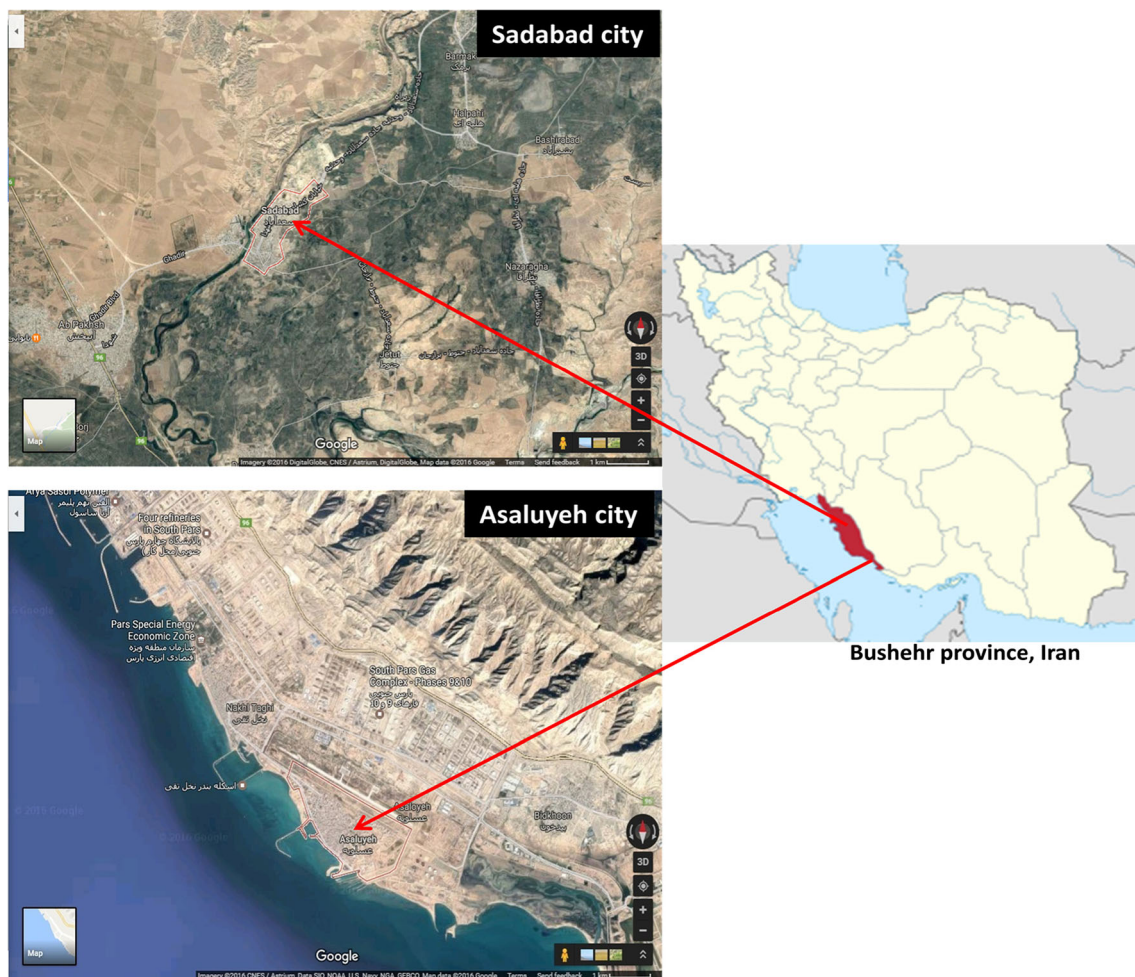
Sadabad city

Barmak
Halpahi
Bashirabad
Sadabad
Ghadir
Ab Pakhsh
Nazaragha
Jetut
3D
Map
Google
Imagery ©2016 DigitalGlobe, CNES / Astrium, DigitalGlobe, Map data ©2016 Google Terms Send feedback 1 km

Asaluyeh city

Arya Sasol Polymer
Four refineries in South Pars
Pars Special Energy Economic Zone
South Pars Gas Complex - Phases 9&10
Nakhl Taghi
Asaluyeh
Bidkhoon
3D
Map
Google
© 2016 Google
Imagery ©2016 CNES / Astrium, Data SIO, NOAA, U.S. Navy, NGA, GEBCO, Map data ©2016 Google Terms Send feedback 1 km

Bushehr province, Iran